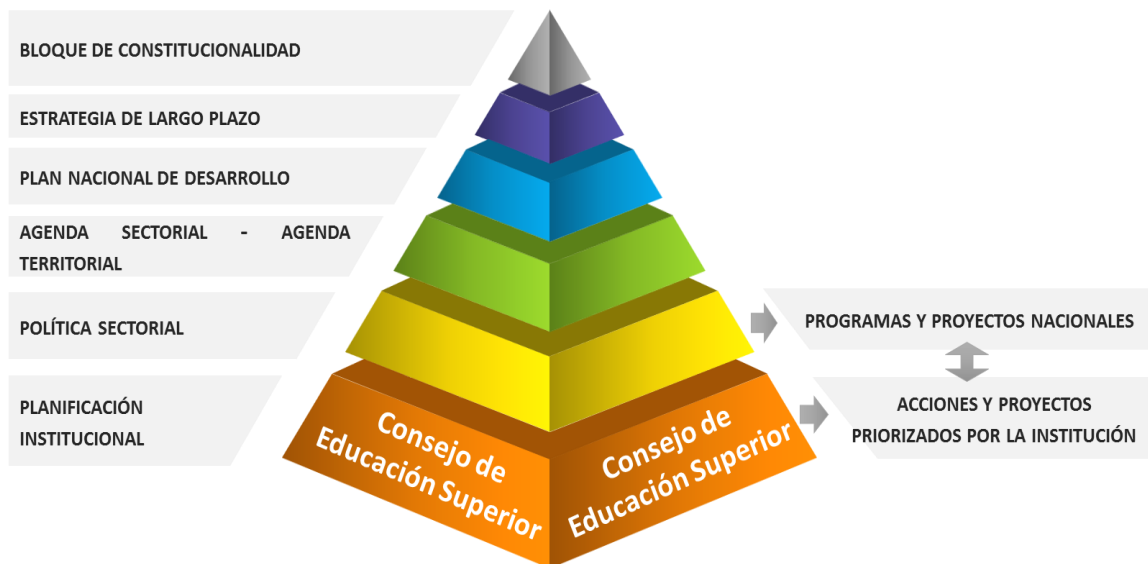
BLOQUE DE CONSTITUCIONALIDAD

ESTRATEGIA DE LARGO PLAZO

PLAN NACIONAL DE DESARROLLO

AGENDA SECTORIAL - AGENDA TERRITORIAL

POLÍTICA SECTORIAL

PLANIFICACIÓN INSTITUCIONAL

Consejo de Educación Superior

Consejo de Educación Superior

PROGRAMAS Y PROYECTOS NACIONALES

ACCIONES Y PROYECTOS PRIORIZADOS POR LA INSTITUCIÓN